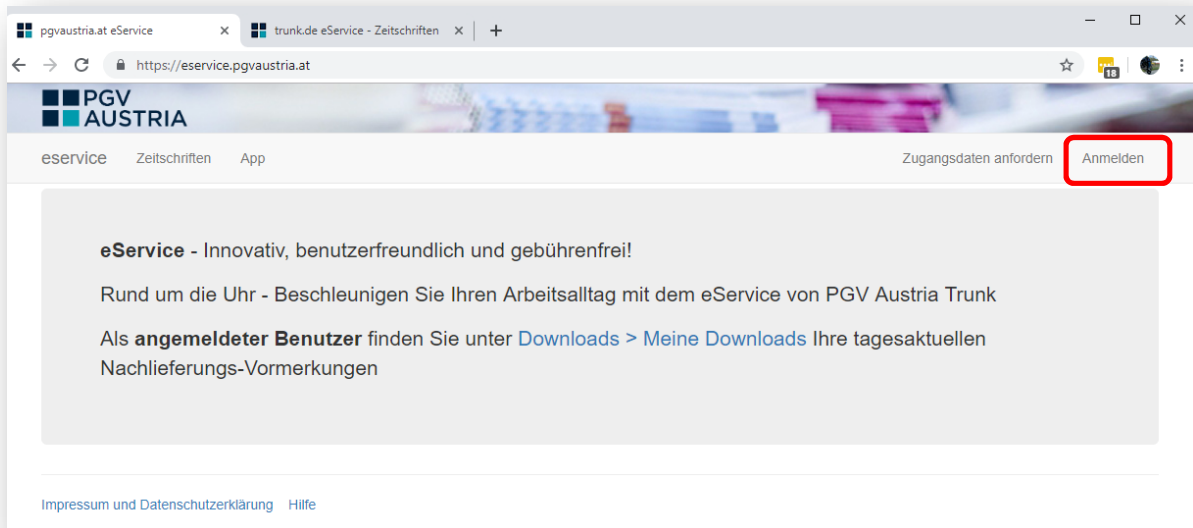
pgvaustria.at eService ×
trunk.de eService - Zeitschriften ×
+

https://eservice.pgvaustria.at

18

PGV AUSTRIA

eservice Zeitschriften App Zugangsdaten anfordern Anmelden

**eService** - Innovativ, benutzerfreundlich und gebührenfrei!

Rund um die Uhr - Beschleunigen Sie Ihren Arbeitsalltag mit dem eService von PGV Austria Trunk

Als **angemeldeter Benutzer** finden Sie unter Downloads > Meine Downloads Ihre tagesaktuellen Nachlieferungs-Vormerkungen

Impressum und Datenschutzerklärung Hilfe